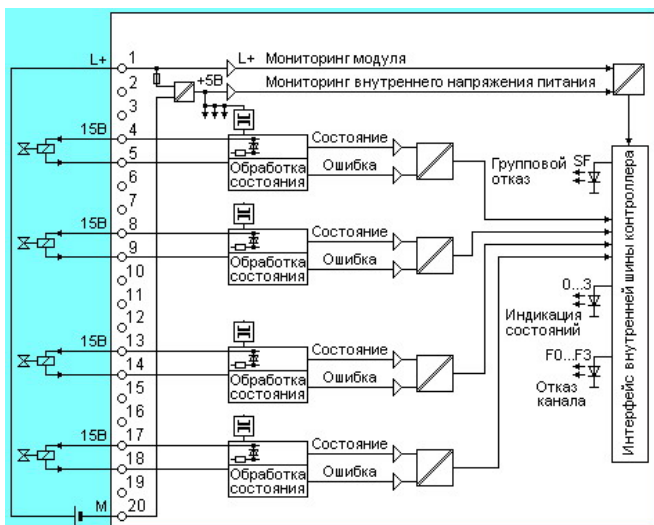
L+
1
L+ Мониторинг модуля
2
+5В
Мониторинг внутреннего напряжения питания
3
15В
4
Состояние
5
Обработка состояния
Ошибка
Групповой отказ
SF
6
7
15В
8
Состояние
9
Обработка состояния
Ошибка
10
11
0...3
12
Индикация состояний
15В
13
Состояние
14
Обработка состояния
Ошибка
F0...F3
15
Отказ канала
16
15В
17
Состояние
18
Обработка состояния
Ошибка
19
M
20
Интерфейс внутренней шины контроллера